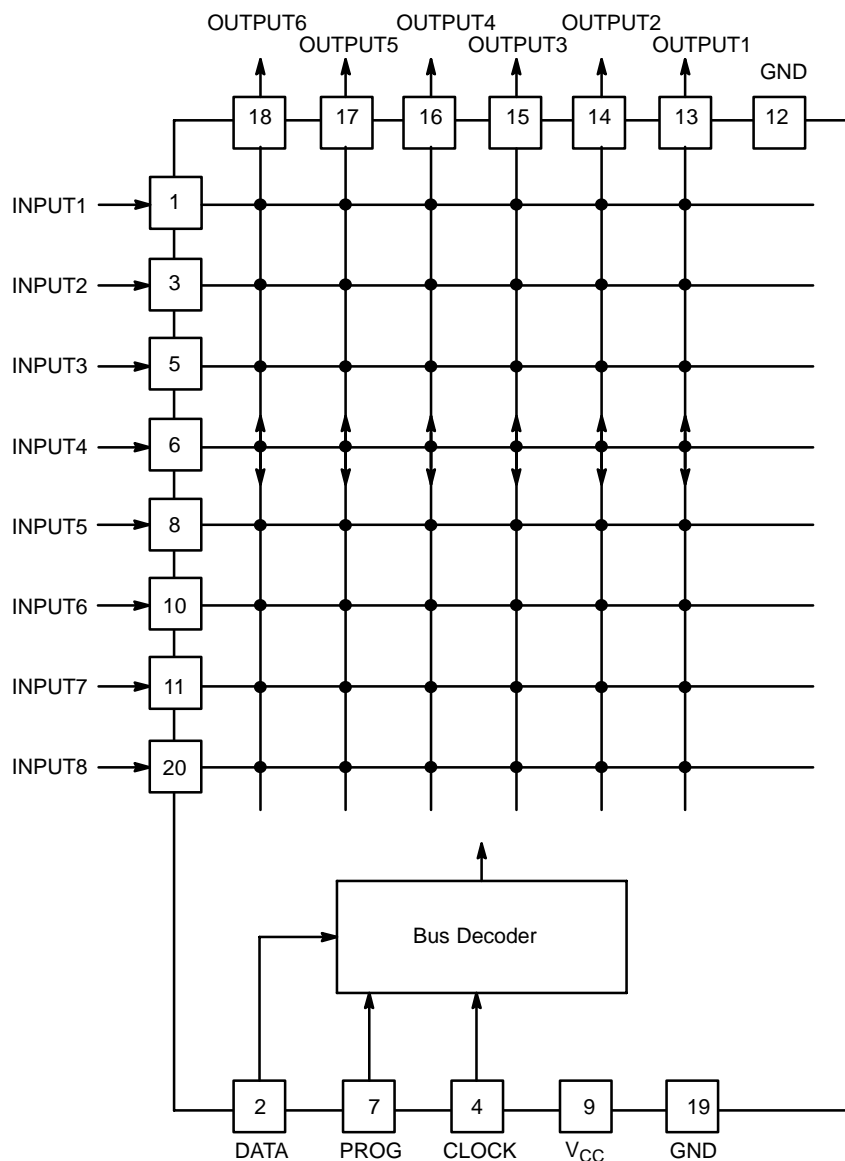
OUTPUT6 OUTPUT5 OUTPUT4 OUTPUT3 OUTPUT2 OUTPUT1

GND

18 17 16 15 14 13 12

INPUT1 1

INPUT2 3

INPUT3 5

INPUT4 6

INPUT5 8

INPUT6 10

INPUT7 11

INPUT8 20

Bus Decoder

2 DATA

7 PROG

4 CLOCK

9 $V_{CC}$

19 GND